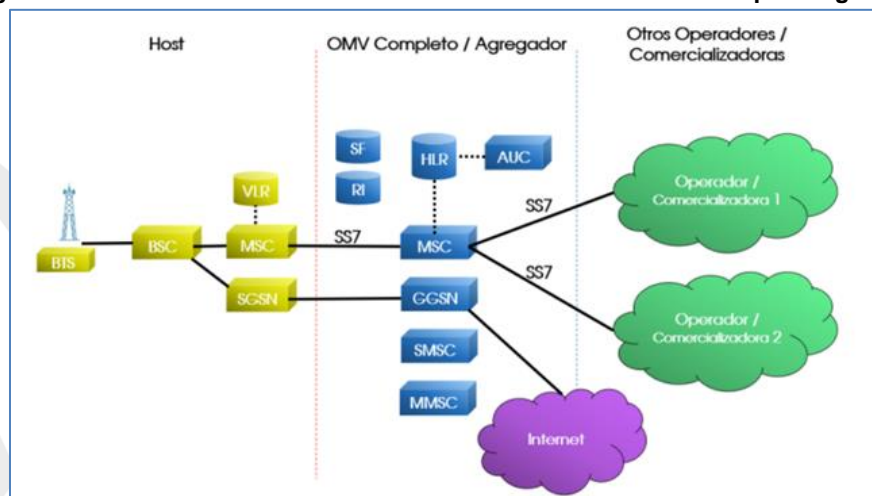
Host

OMV Completo / Agregador

Otros Operadores / Comercializadoras

SF

RI

HLR

AUC

VLR

BTS

BSC

MSC

SS7

MSC

SS7

SS7

Operador / Comercializadora 1

Operador / Comercializadora 2

SGSN

GGSN

SMSC

MMSC

Internet